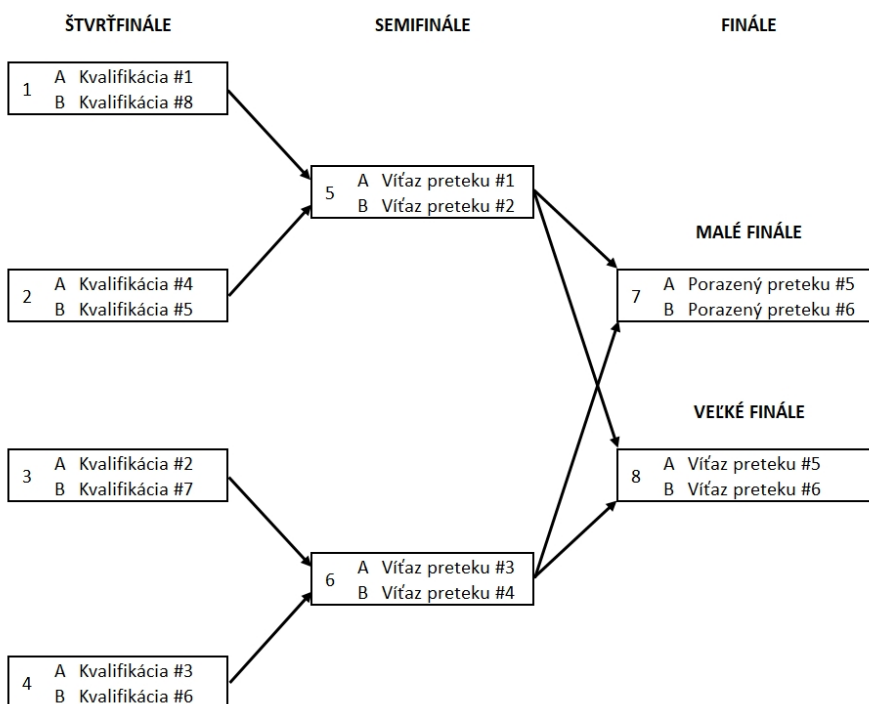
ŠTVRŤFINÁLE

SEMIFINÁLE

FINÁLE

1 A Kvalifikácia #1
B Kvalifikácia #8

2 A Kvalifikácia #4
B Kvalifikácia #5

3 A Kvalifikácia #2
B Kvalifikácia #7

4 A Kvalifikácia #3
B Kvalifikácia #6

5 A Víťaz preteku #1
B Víťaz preteku #2

6 A Víťaz preteku #3
B Víťaz preteku #4

MALÉ FINÁLE

7 A Porazený preteku #5
B Porazený preteku #6

VEĽKÉ FINÁLE

8 A Víťaz preteku #5
B Víťaz preteku #6